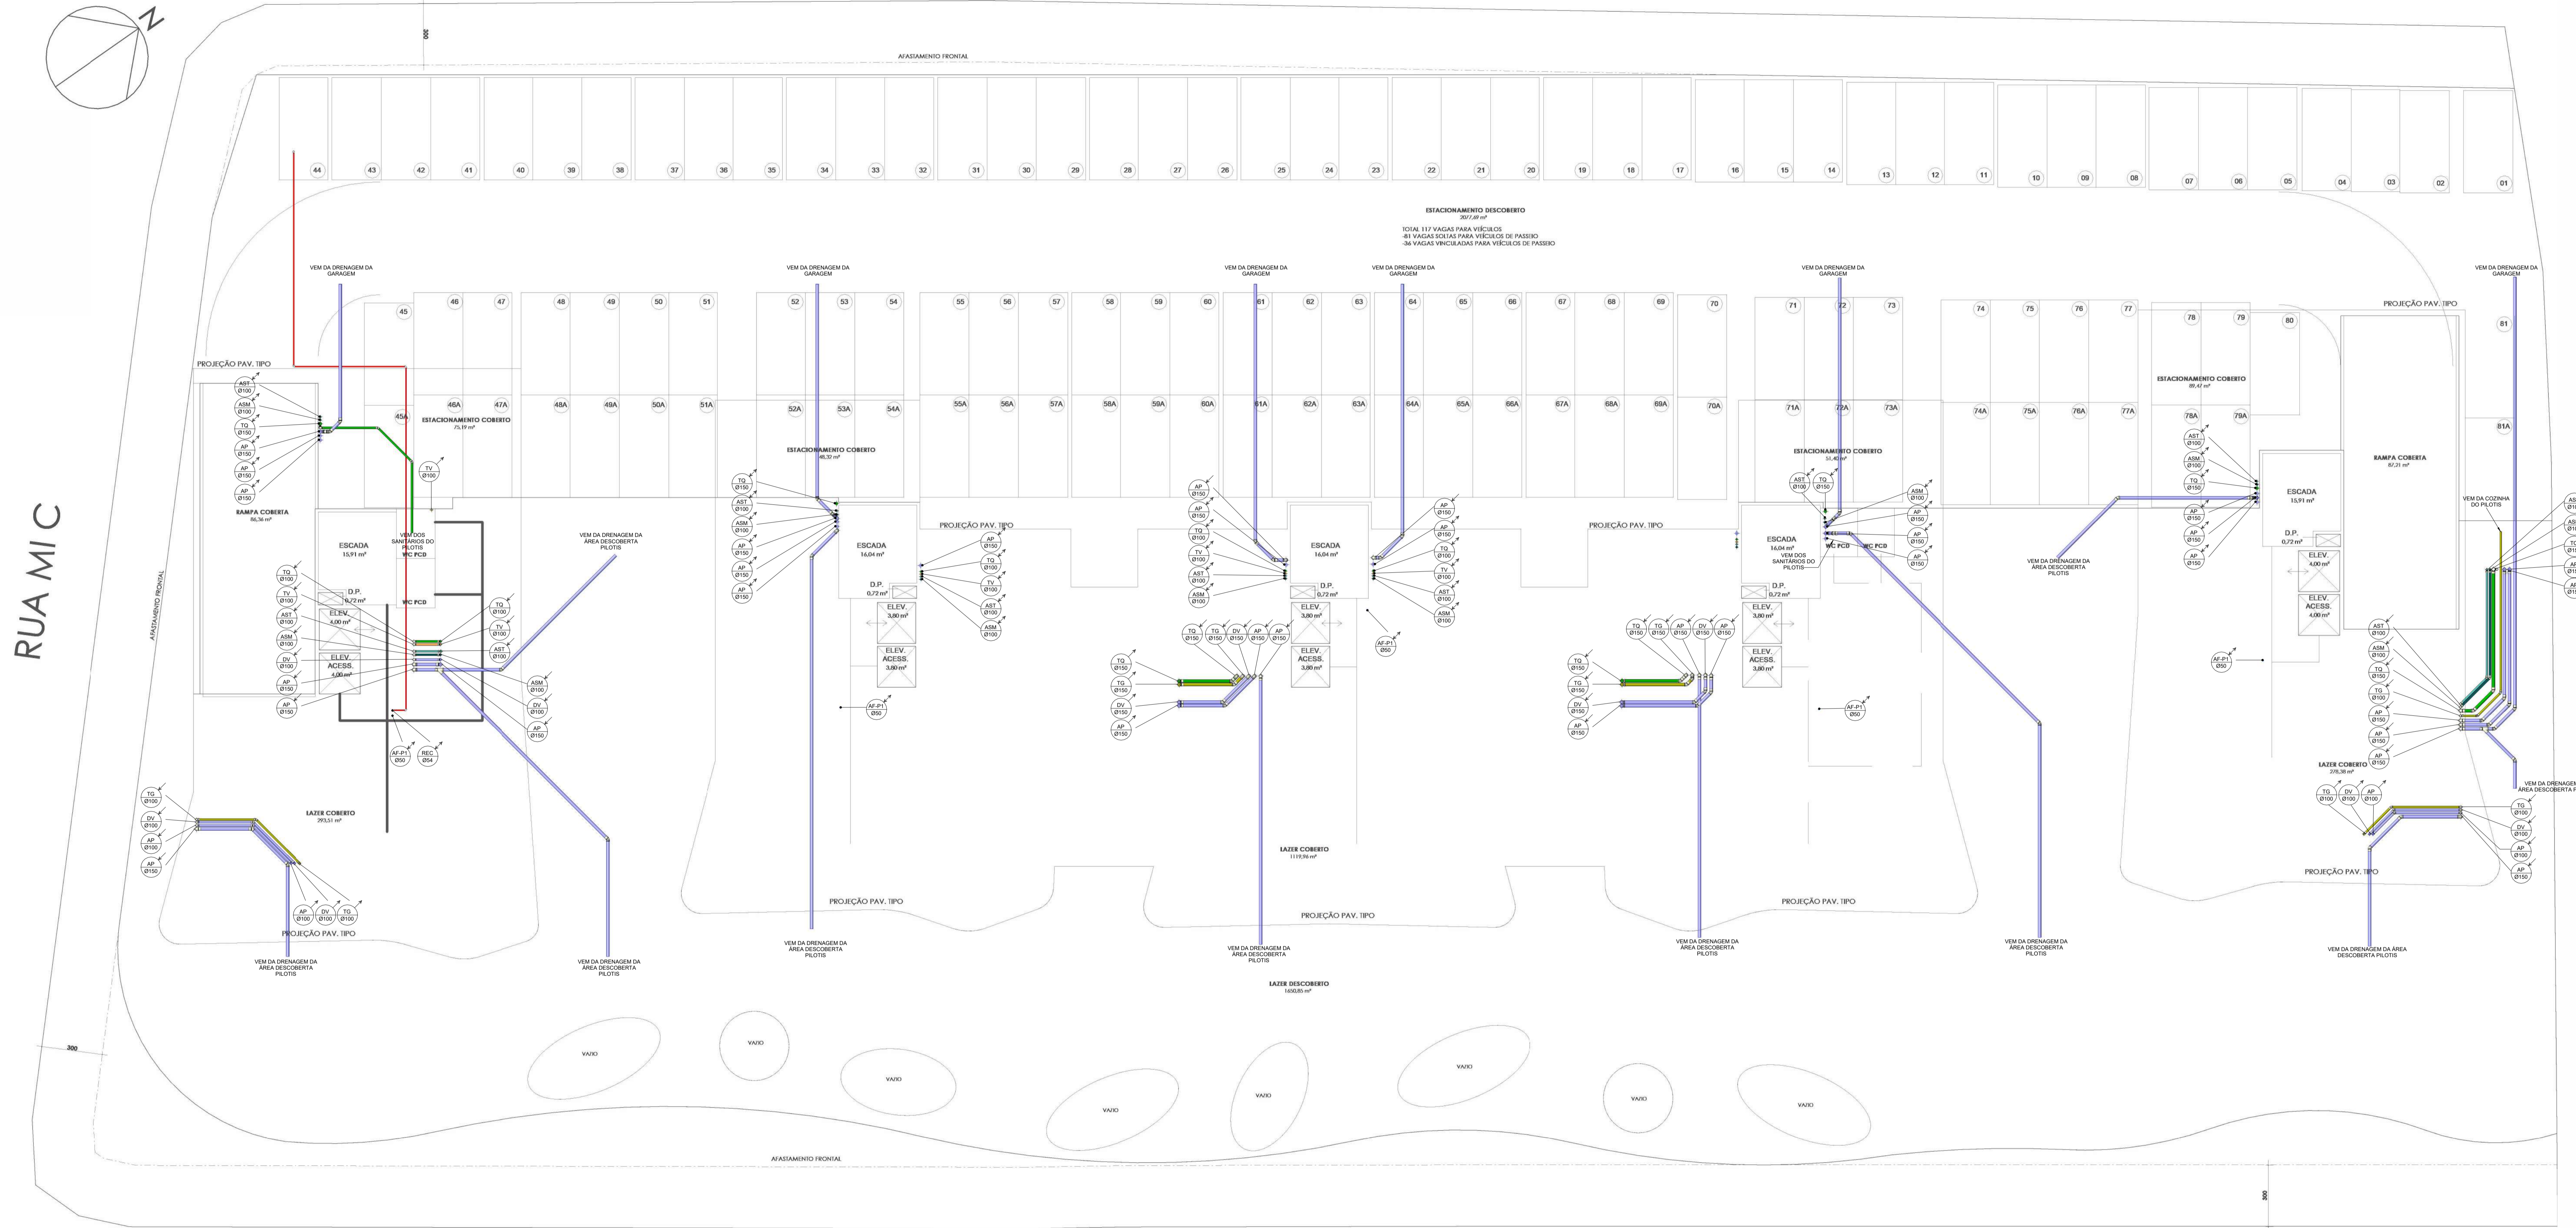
N

300

AFASTAMENTO FRONTAL

44 43 42 41 40 39 38 37 36 35 34 33 32 31 30 29 28 27 26 25 24 23 22 21 20 19 18 17 16 15 14 13 12 11 10 09 08 07 06 05 04 03 02 01

ESTACIONAMENTO DESCOBERTO
2077,89 m²

TOTAL 117 VAGAS PARA VEÍCULOS
-81 VAGAS SOLTAS PARA VEÍCULOS DE PASSEIO
-36 VAGAS VINCULADAS PARA VEÍCULOS DE PASSEIO

VEM DA DRENAGEM DA GARAGEM

45 46 47 48 49 50 51 52 53 54 55 56 57 58 59 60 61 62 63 64 65 66 67 68 69 70 71 72 73 74 75 76 77 78 79 80 81

45A 46A 47A 48A 49A 50A 51A 52A 53A 54A 55A 56A 57A 58A 59A 60A 61A 62A 63A 64A 65A 66A 67A 68A 69A 70A 71A 72A 73A 74A 75A 76A 77A 78A 79A 81A

PROJEÇÃO PAV. TIPO

RUA MI C

AFASTAMENTO FRONTAL

AST Ø100
ASM Ø100
TQ Ø150
AP Ø150
AP Ø150
AP Ø150

ESTACIONAMENTO COBERTO
75,19 m²

TV Ø100

RAMPA COBERTA
86,36 m²

ESCADA
15,91 m²

VEM DOS SANITÁRIOS DO PILOTIS
WC PCD

WC PCD

D.P.
0,72 m²

ELEV.
4,00 m²

ELEV.
ACESS.
4,00 m²

TQ Ø100
TV Ø100
AST Ø100
ASM Ø100
DV Ø100
AP Ø150
AP Ø150

TQ Ø100
TV Ø100
AST Ø100

ASM Ø100
DV Ø100
AP Ø150

AF-P1 Ø50
REC Ø54

VEM DA DRENAGEM DA ÁREA DESCOBERTA PILOTIS

TG Ø100
DV Ø100
AP Ø100
AP Ø150

LAZER COBERTO
393,51 m²

AP Ø100
DV Ø100
TG Ø100

ESTACIONAMENTO COBERTO
48,32 m²

TQ Ø150
AST Ø100
ASM Ø100
AP Ø150
AP Ø150
AP Ø150

ESCADA
16,04 m²

D.P.
0,72 m²

ELEV.
3,80 m²

ELEV.
ACESS.
3,80 m²

AF-P1 Ø50

AP Ø150
TQ Ø100
TV Ø100
AST Ø100
ASM Ø100

AP Ø150
AP Ø150
TQ Ø150
TV Ø100
AST Ø100
ASM Ø100

ESCADA
16,04 m²

D.P.
0,72 m²

ELEV.
3,80 m²

ELEV.
ACESS.
3,80 m²

AP Ø150
AP Ø150
TQ Ø100
TV Ø100
AST Ø100
ASM Ø100

AF-P1 Ø50

TQ Ø150
TG Ø150
DV Ø150
AP Ø150
AP Ø150

TQ Ø150
TG Ø150
DV Ø150
AP Ø150

LAZER COBERTO
1119,96 m²

ESTACIONAMENTO COBERTO
51,40 m²

AST Ø100
TQ Ø150

ASM Ø100
AP Ø150
AP Ø150
AP Ø150

ESCADA
16,04 m²
VEM DOS SANITÁRIOS DO PILOTIS

WC PCD
WC PCD

D.P.
0,72 m²

ELEV.
3,80 m²

ELEV.
ACESS.
3,80 m²

TQ Ø150
TG Ø150
AP Ø150
DV Ø150
AP Ø150

TQ Ø150
TG Ø150
DV Ø150
AP Ø150

AF-P1 Ø50

ESTACIONAMENTO COBERTO
88,47 m²

AST Ø100
ASM Ø100
TQ Ø150
AP Ø150
AP Ø150
AP Ø150

ESCADA
15,91 m²

D.P.
0,72 m²

ELEV.
4,00 m²

ELEV.
ACESS.
4,00 m²

AF-P1 Ø50

RAMPA COBERTA
87,21 m²

VEM DA COZINHA DO PILOTIS

AST Ø100
ASM Ø100
TQ Ø150
TG Ø100
AP Ø150
AP Ø150
AP Ø150

LAZER COBERTO
278,38 m²

TG Ø100
DV Ø100
AP Ø100

TG Ø100
DV Ø100
AP Ø100
AP Ø150

VEM DA DRENAGEM DA ÁREA DESCOBERTA PILOTIS

VEM DA DRENAGEM DA ÁREA DESCOBERTA PILOTIS

LAZER DESCOBERTO
1650,85 m²

VAZIO VAZIO VAZIO VAZIO VAZIO VAZIO VAZIO VAZIO

300

AFASTAMENTO FRONTAL

300